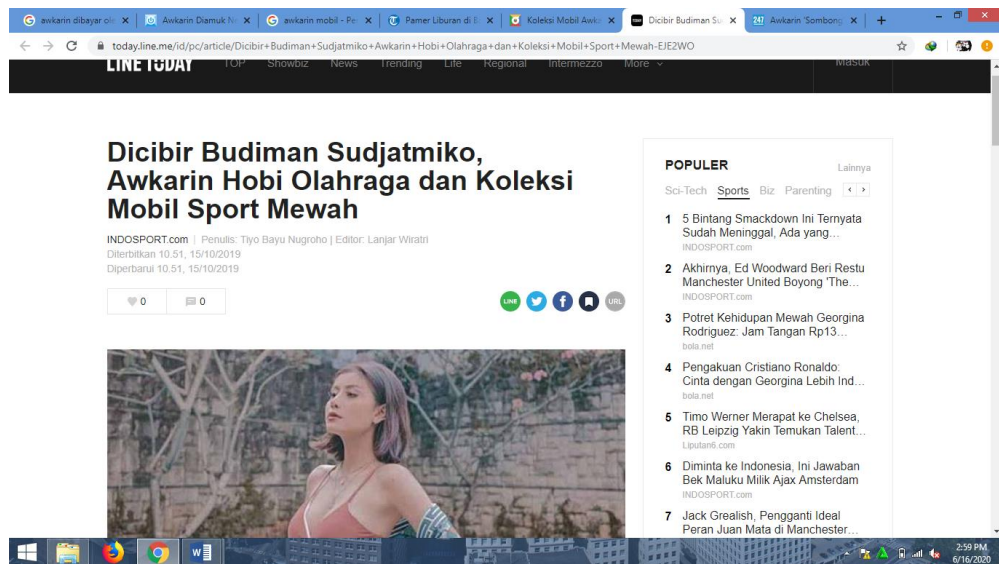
awkarin dibayar ol ×
Awkarin Diamuk N ×
awkarin mobil - Pe ×
Pamer Liburan di E ×
Koleksi Mobil Awk ×
Dicibir Budiman Su ×
Awkarin 'Sombong ×
+

today.line.me/id/pc/article/Dicibir+Budiman+Sudjatmiko+Awkarin+Hobi+Olahraga+dan+Koleksi+Mobil+Sport+Mewah-EJE2WO

LINE TODAY TOP Showbiz News Trending Life Regional Intermezzo More Masuk

# Dicibir Budiman Sudjatmiko, Awkarin Hobi Olahraga dan Koleksi Mobil Sport Mewah

INDOSPORT.com | Penulis: Tiyo Bayu Nugroho | Editor: Lanjar Wiratri
Diterbitkan 10.51, 15/10/2019
Diperbarui 10.51, 15/10/2019

0 0

LINE URL

POPULER Lainnya
Sci-Tech Sports Biz Parenting

1 5 Bintang Smackdown Ini Ternyata Sudah Meninggal, Ada yang...
INDOSPORT.com

2 Akhirnya, Ed Woodward Beri Restu Manchester United Boyong 'The...
INDOSPORT.com

3 Potret Kehidupan Mewah Georgina Rodriguez: Jam Tangan Rp13...
bola.net

4 Pengakuan Cristiano Ronaldo: Cinta dengan Georgina Lebih Ind...
bola.net

5 Timo Werner Merapat ke Chelsea, RB Leipzig Yakin Temukan Talent...
Liputan6.com

6 Diminta ke Indonesia, Ini Jawaban Bek Maluku Milik Ajax Amsterdam
INDOSPORT.com

7 Jack Grealish, Pengganti Ideal Peran Juan Mata di Manchester...

2:59 PM
6/16/2020